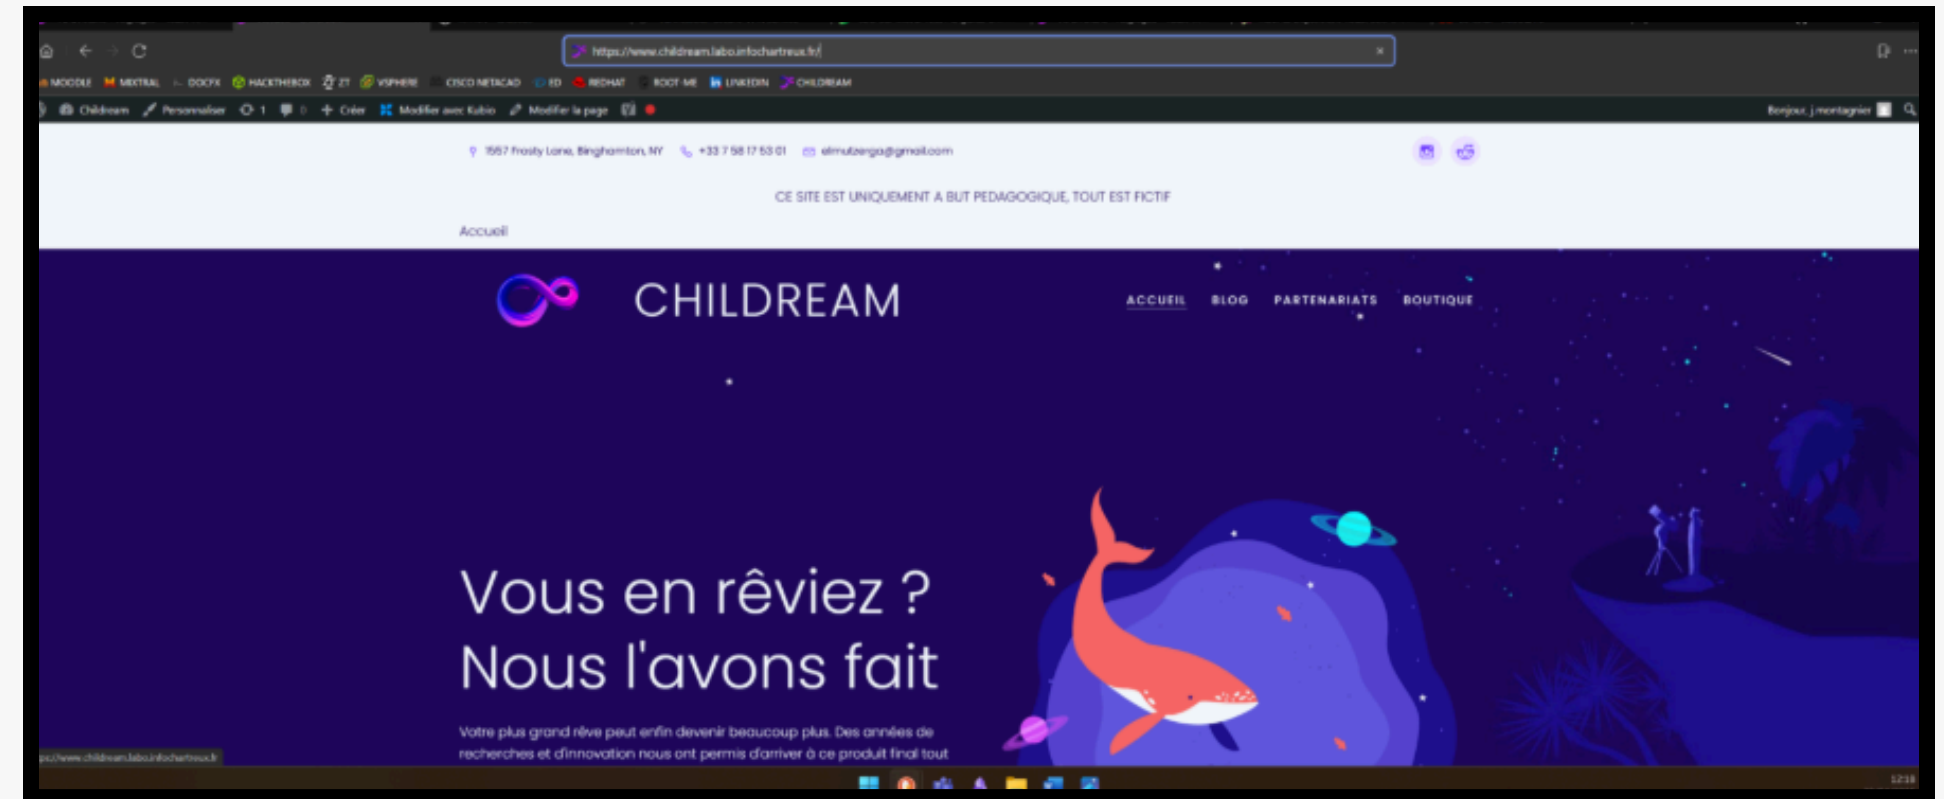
https://www.childream.labo.infochartreux.fr/

MOODLE  MIXTRAL  DOCFX  HACKTHEBOX  ZT  VSPHERE  CISCO NETACAD  ED  REDHAT  ROOT ME  LINKEDIN  CHILDREAM

Childream  Personnaliser  1  0  Créer  Modifier avec Kubio  Modifier la page

Bonjour, j.montagnier

1557 Frosty Lane, Binghamton, NY  +33 7 58 17 53 01  elmutzerga@gmail.com

CE SITE EST UNIQUEMENT A BUT PEDAGOGIQUE, TOUT EST FICTIF

Accueil

CHILDREAM

ACCUEIL  BLOG  PARTENARIATS  BOUTIQUE

Vous en rêviez ? Nous l'avons fait

Votre plus grand rêve peut enfin devenir beaucoup plus. Des années de recherches et d'innovation nous ont permis d'arriver à ce produit final tout

https://www.childream.labo.infochartreux.fr

12:18